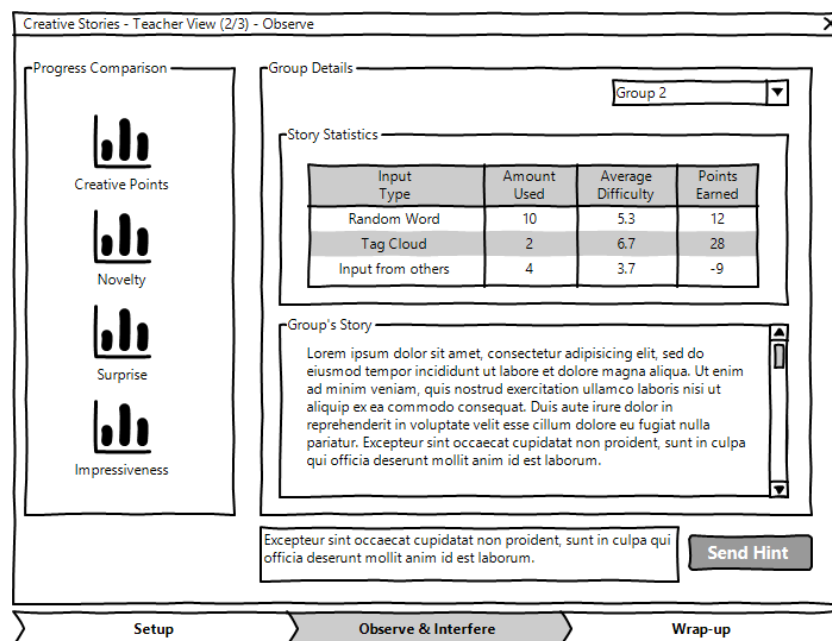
Creative Stories - Teacher View (2/3) - Observe

Progress Comparison

Creative Points

Novelty

Surprise

Impressiveness

Group Details

Group 2

Story Statistics

| Input Type | Amount Used | Average Difficulty | Points Earned |
|---|---|---|---|
| Random Word | 10 | 5.3 | 12 |
| Tag Cloud | 2 | 6.7 | 28 |
| Input from others | 4 | 3.7 | -9 |

Group's Story

Lorem ipsum dolor sit amet, consectetur adipisicing elit, sed do eiusmod tempor incididunt ut labore et dolore magna aliqua. Ut enim ad minim veniam, quis nostrud exercitation ullamco laboris nisi ut aliquip ex ea commodo consequat. Duis aute irure dolor in reprehenderit in voluptate velit esse cillum dolore eu fugiat nulla pariatur. Excepteur sint occaecat cupidatat non proident, sunt in culpa qui officia deserunt mollit anim id est laborum.

Excepteur sint occaecat cupidatat non proident, sunt in culpa qui officia deserunt mollit anim id est laborum.

Send Hint

Setup

Observe & Interfere

Wrap-up